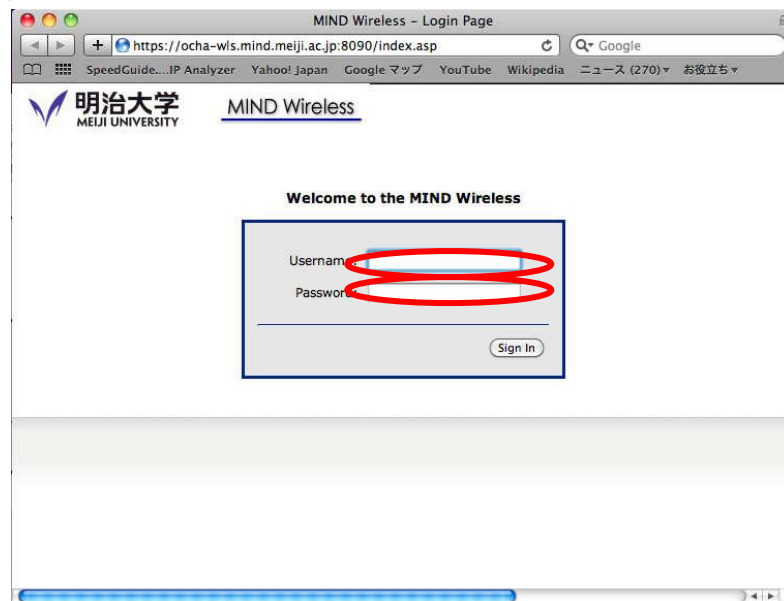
MIND Wireless – Login Page

https://ocha-wls.mind.meiji.ac.jp:8090/index.asp

Google

SpeedGuide....IP Analyzer Yahoo! Japan Google マップ YouTube Wikipedia ニュース (270) お役立ち

明治大学
MEIJI UNIVERSITY

MIND Wireless

Welcome to the MIND Wireless

Usernam

Passwor

Sign In